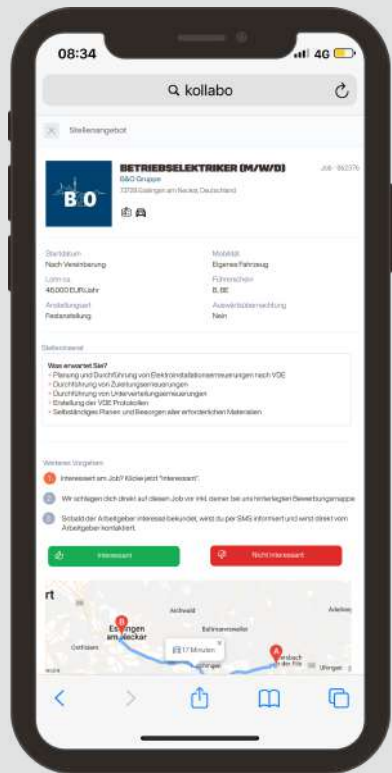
08:34
4G
kollabo
Stellenangebot
B&O
BETRIEBSELEKTRIKER (M/W/D)
Job - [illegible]
B&O Gruppe
73728 Esslingen am Neckar, Deutschland
Startdatum
Nach Vereinbarung
Mobilität
Eigenes Fahrzeug
Lohn ca.
46.000 EUR/Jahr
Führerschein
B, BE
Anstellungsart
Festanstellung
Auswärtstätigkeit
Nein
Stelleninserat
Was erwartet Sie?
- Planung und Durchführung von Elektroinstallationserneuerungen nach VDE
- Durchführung von Zuleitungserneuerungen
- Durchführung von Unterverteilungserneuerungen
- Erstellung der VDE Protokollen
- Selbstständiges Planen und Besorgen aller erforderlichen Materialien
Weiteres Vorgehen
1 Interessiert am Job? Klicke jetzt "Interessiert".
2 Wir schlagen dich direkt auf diesen Job vor inkl. deiner bei uns hinterlegten Bewerbungsmappe.
3 Sobald der Arbeitgeber Interesse bekundet, wirst du per SMS informiert und wirst direkt vom Arbeitgeber kontaktiert.
Interessant
Nicht interessant
rt
B
Esslingen am Neckar
Aichwald
Ostfildern
Baltmannsweiler
Plochingen
17 Minuten
A
Ebersbach an der Fils
Uhingen
Adelberg